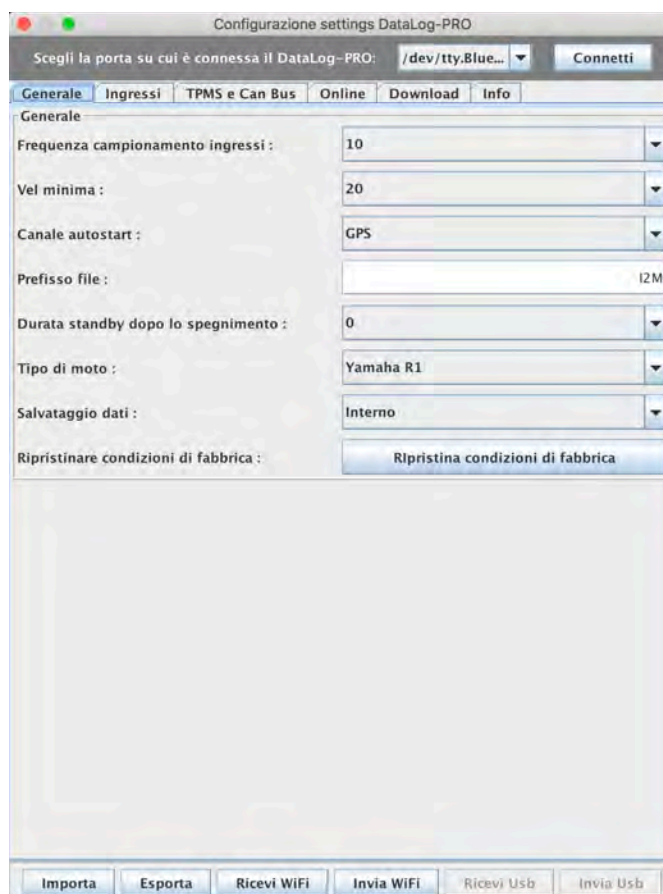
Configurazione settings DataLog-PRO

Scegli la porta su cui è connessa il DataLog-PRO: /dev/tty.Blue... Connetti

Generale Ingressi TPMS e Can Bus Online Download Info

Generale

Frequenza campionamento ingressi : 10

Vel minima : 20

Canale autostart : GPS

Prefisso file : I2M

Durata standby dopo lo spegnimento : 0

Tipo di moto : Yamaha R1

Salvataggio dati : Interno

Ripristinare condizioni di fabbrica : RIpristina condizioni di fabbrica

Importa Esporta Ricevi WiFi Invia WiFi Ricevi Usb Invia Usb